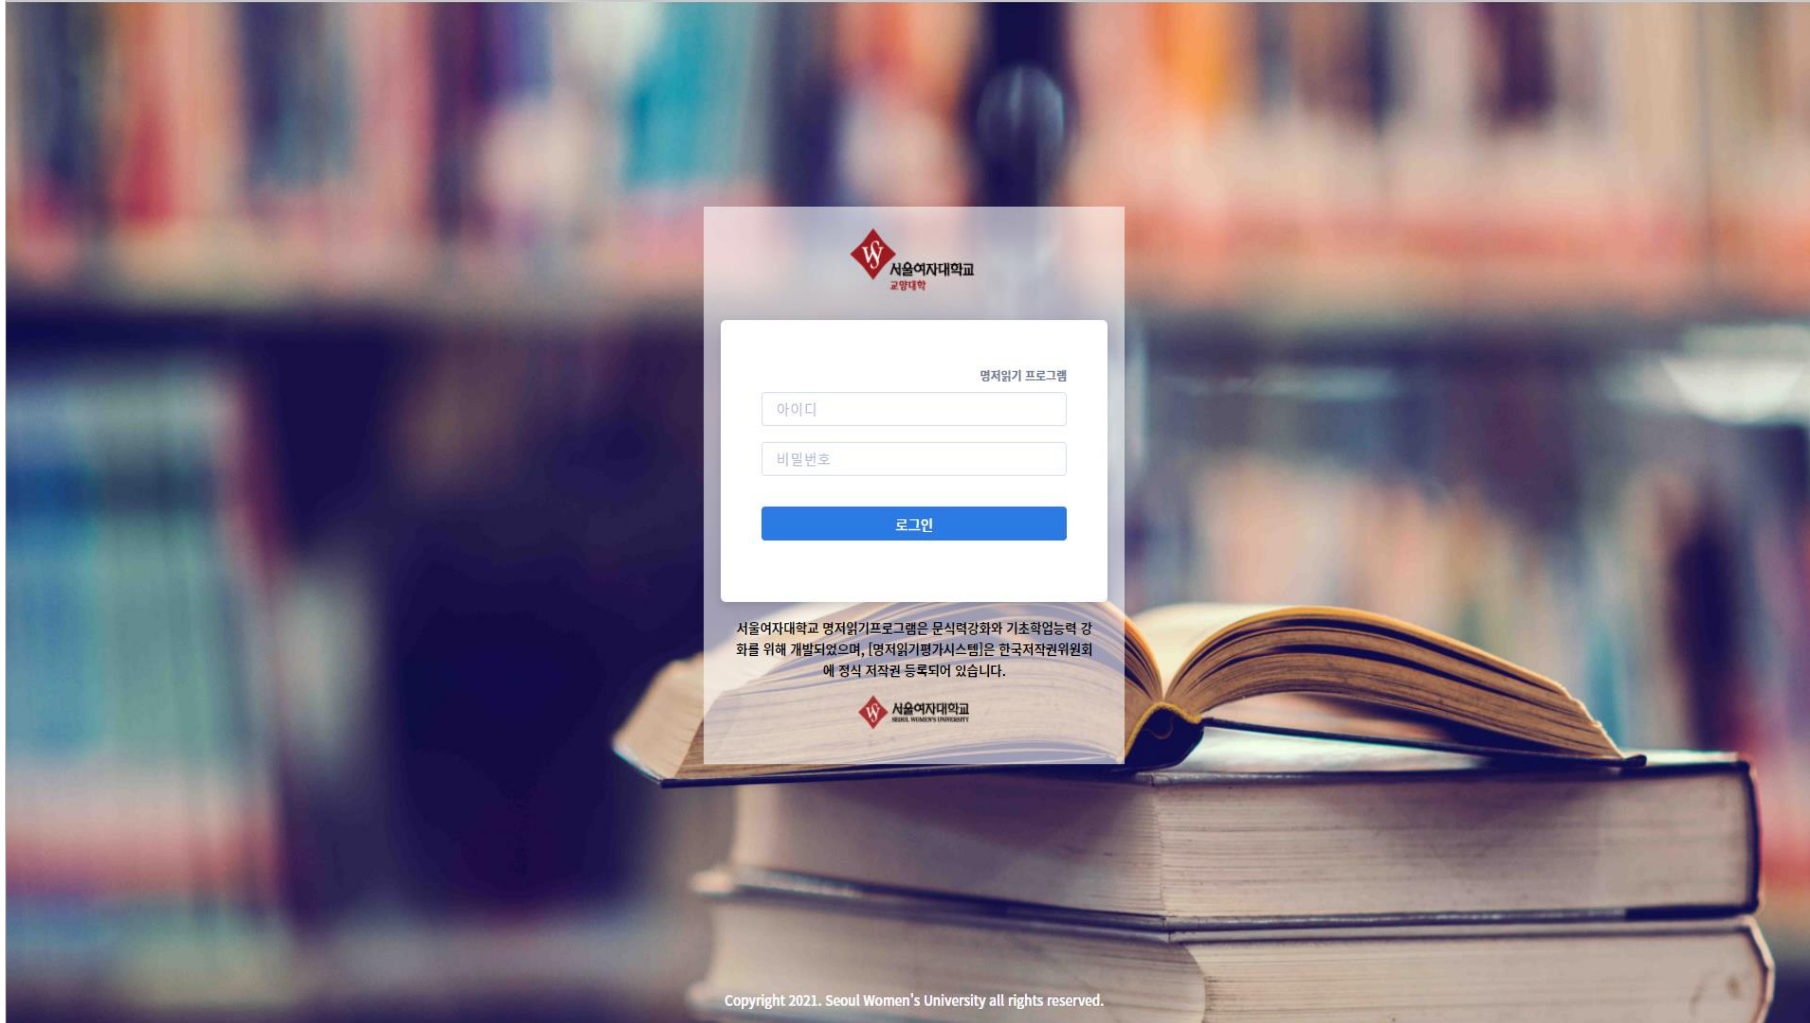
서울여자대학교
교양대학

명저읽기 프로그램

아이디

비밀번호

로그인

서울여자대학교 명저읽기프로그램은 문식력강화와 기초학업능력 강화를 위해 개발되었으며, [명저읽기평가시스템]은 한국저작권위원회에 정식 저작권 등록되어 있습니다.

서울여자대학교
SEOUL WOMEN'S UNIVERSITY

Copyright 2021. Seoul Women's University all rights reserved.